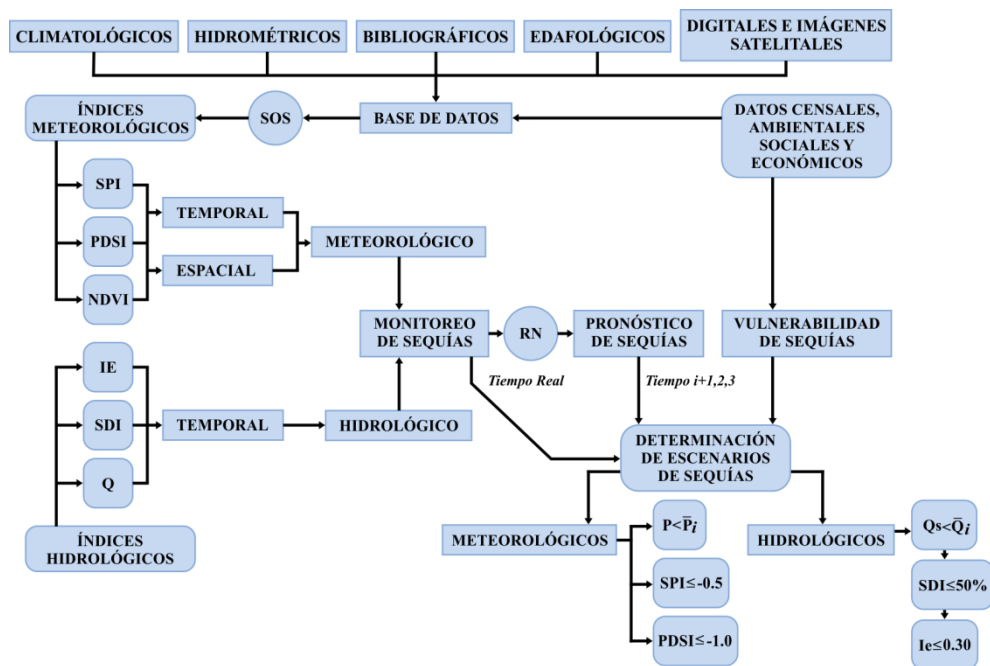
CLIMATOLÓGICOS

HIDROMÉTRICOS

BIBLIOGRÁFICOS

EDAFOLÓGICOS

DIGITALES E IMÁGENES SATELITALES

ÍNDICES METEOROLÓGICOS

SOS

BASE DE DATOS

DATOS CENSALES, AMBIENTALES SOCIALES Y ECONÓMICOS

SPI

PDSI

NDVI

TEMPORAL

ESPACIAL

METEOROLÓGICO

MONITOREO DE SEQUÍAS

RN

PRONÓSTICO DE SEQUÍAS

VULNERABILIDAD DE SEQUÍAS

Tiempo Real

Tiempo i+1,2,3

IE

SDI

Q

TEMPORAL

HIDROLÓGICO

DETERMINACIÓN DE ESCENARIOS DE SEQUÍAS

ÍNDICES HIDROLÓGICOS

METEOROLÓGICOS

$P<\bar{P}_i$

SPI≤-0.5

PDSI≤-1.0

HIDROLÓGICOS

$Qs<\bar{Q}_i$

SDI≤50%

Ie≤0.30